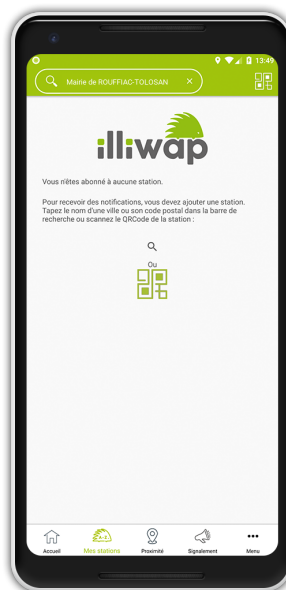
13:49

Mairie de ROUFFIAC-TOLOSAN ×

illiwap

Vous n'êtes abonné à aucune station.

Pour recevoir des notifications, vous devez ajouter une station. Tapez le nom d'une ville ou son code postal dans la barre de recherche ou scannez le QRCode de la station :

Ou

Accueil Mes stations Proximité Signalement Menu